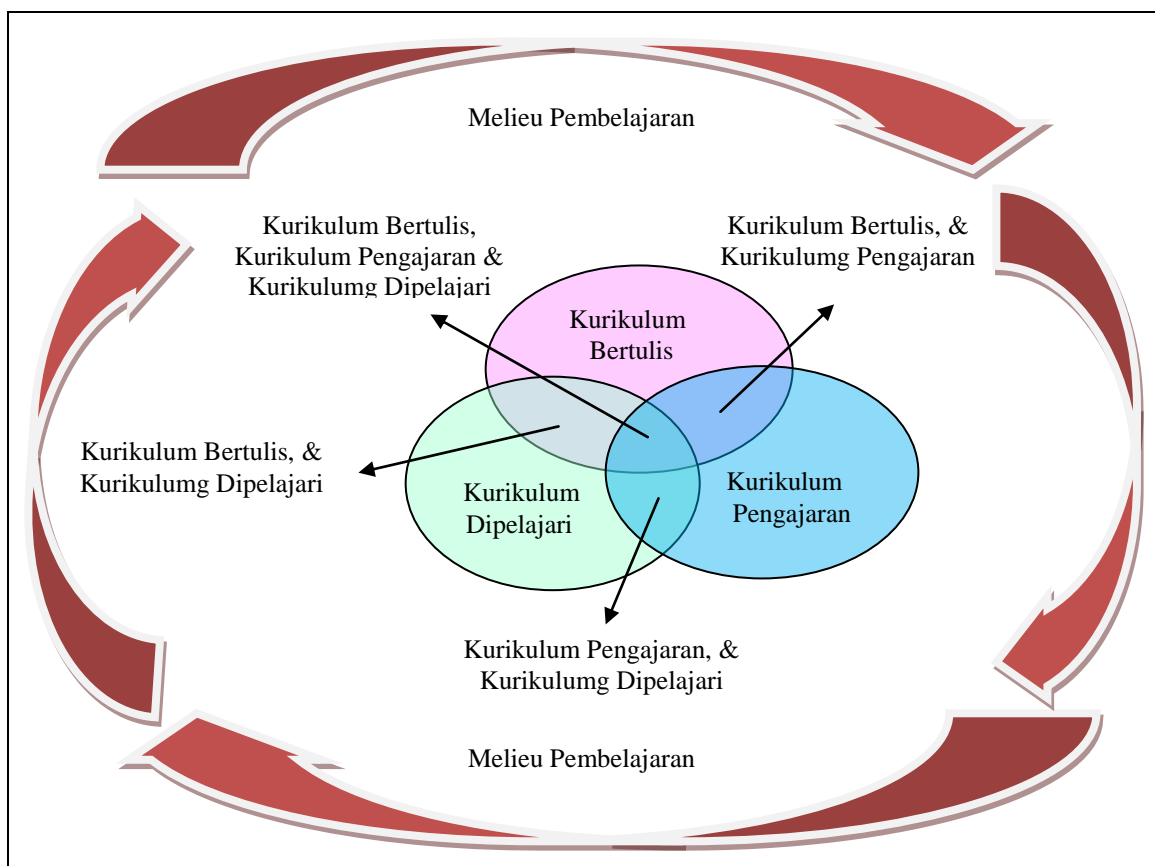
Melieu Pembelajaran

Kurikulum Bertulis, Kurikulum Pengajaran & Kurikulumg Dipelajari

Kurikulum Bertulis, & Kurikulumg Pengajaran

Kurikulum Bertulis

Kurikulum Bertulis, & Kurikulumg Dipelajari

Kurikulum Dipelajari

Kurikulum Pengajaran

Kurikulum Pengajaran, & Kurikulumg Dipelajari

Melieu Pembelajaran